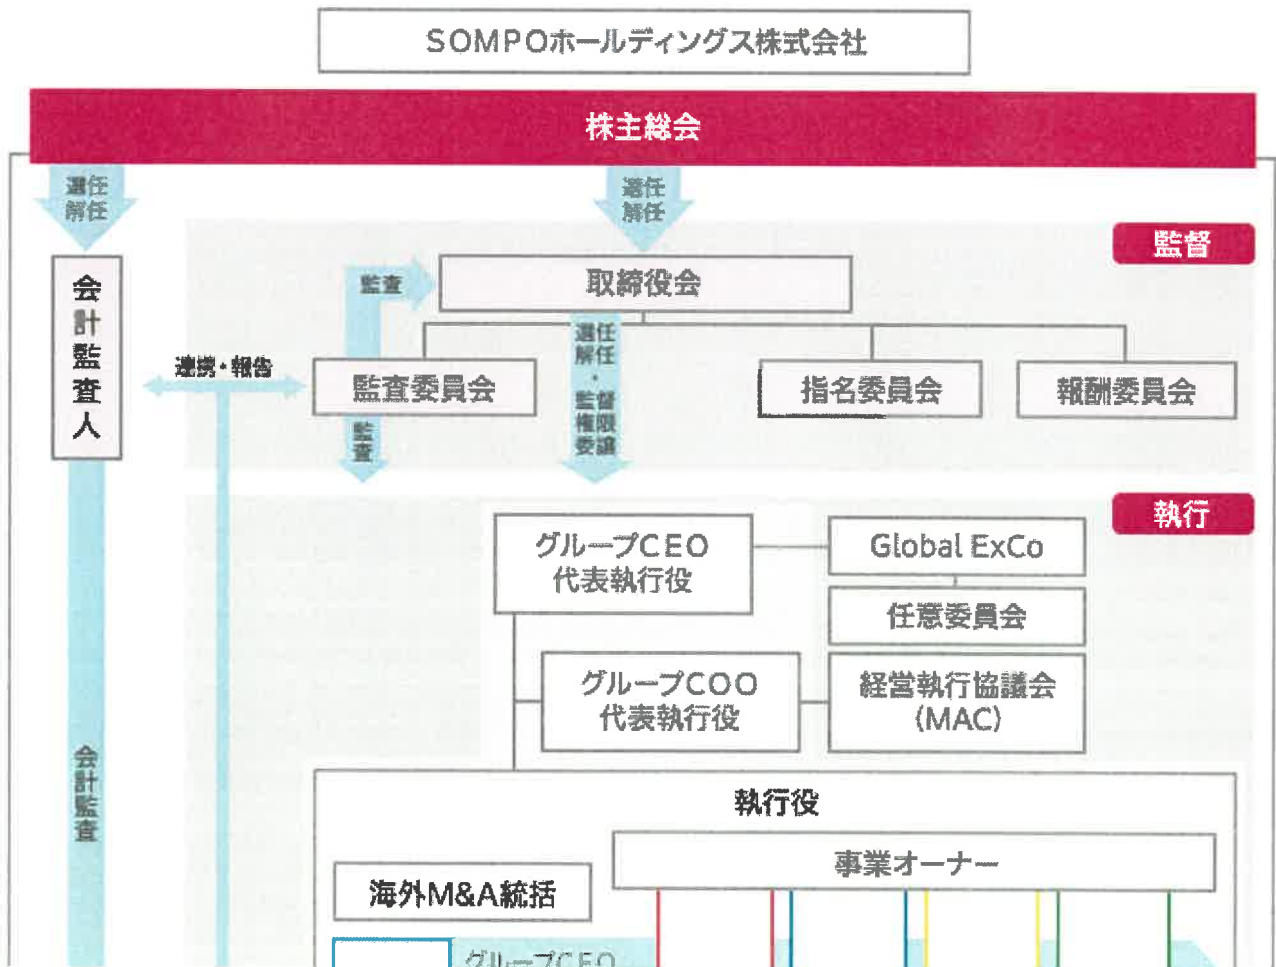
SOMPOホールディングス株式会社

株主総会

選任
解任

選任
解任

監督

会計監査人

監査

取締役会

選任
解任
・
監督
権限
委譲

連携・報告

監査委員会

指名委員会

報酬委員会

監査

執行

グループCEO
代表執行役

Global ExCo

任意委員会

グループCOO
代表執行役

経営執行協議会
(MAC)

会計監査

執行役

事業オーナー

海外M&A統括

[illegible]